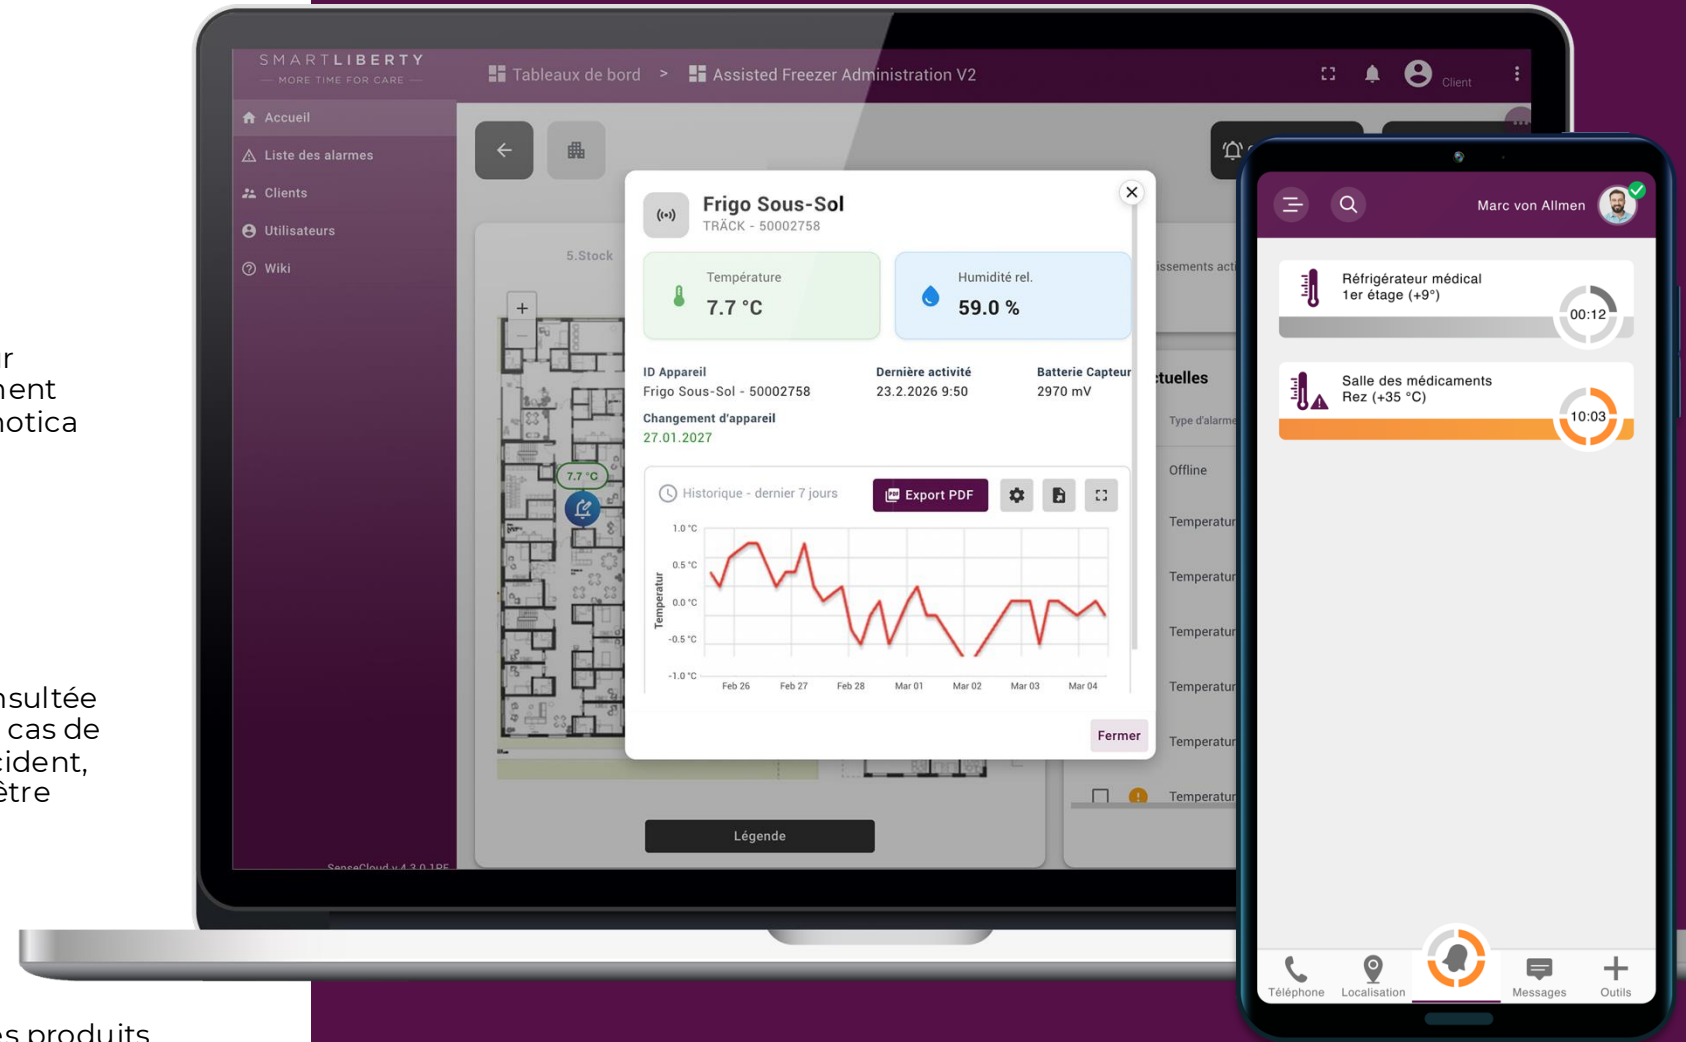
r
ment
otica

nsultée
cas de
cident,
être

s produits

SMARTLIBERTY
— MORE TIME FOR CARE —

Tableaux de bord > Assisted Freezer Administration V2

Client

Accueil
Liste des alarmes
Clients
Utilisateurs
Wiki

SenseCloud v 4.3.0.1PE

5.Stock

7.7 °C

Frigo Sous-Sol
TRÄCK - 50002758

Température
7.7 °C

Humidité rel.
59.0 %

ID Appareil
Frigo Sous-Sol - 50002758

Dernière activité
23.2.2026 9:50

Batterie Capteur
2970 mV

Changement d'appareil
27.01.2027

Historique - dernier 7 jours

Export PDF

1.0 °C
0.5 °C
0.0 °C
-0.5 °C
-1.0 °C
Temperatur
Feb 26 Feb 27 Feb 28 Mar 01 Mar 02 Mar 03 Mar 04

Fermer

Légende

issements act
tuelles
Type d'alarme
Offline
Temperatur
Temperatur
Temperatur
Temperatur
Temperatur
Temperatur

Marc von Allmen

Réfrigérateur médical
1er étage (+9°)
00:12

Salle des médicaments
Rez (+35 °C)
10:03

Téléphone
Localisation
Messages
Outils